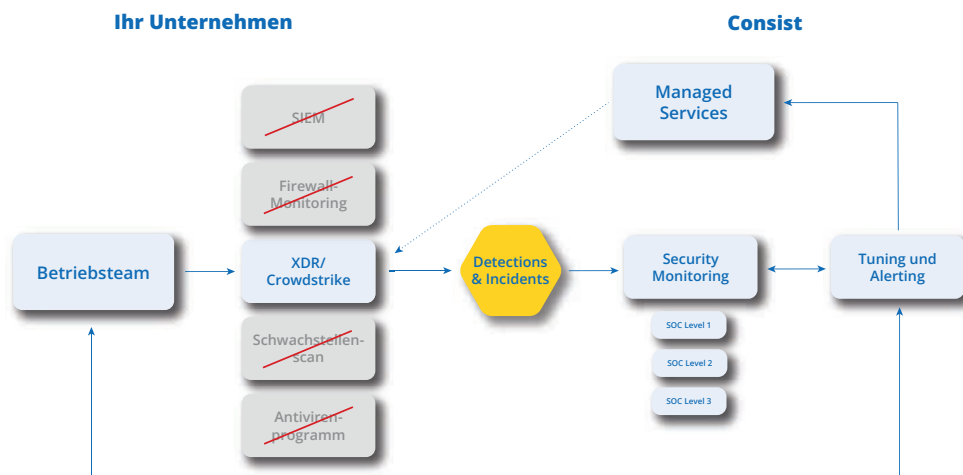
Ihr Unternehmen

Consist

Managed Services

SIEM

Firewall-Monitoring

Betriebsteam

XDR/ Crowdstrike

Detections & Incidents

Security Monitoring

Tuning und Alerting

SOC Level 1

SOC Level 2

SOC Level 3

Schwachstellen-scan

Antiviren-programm